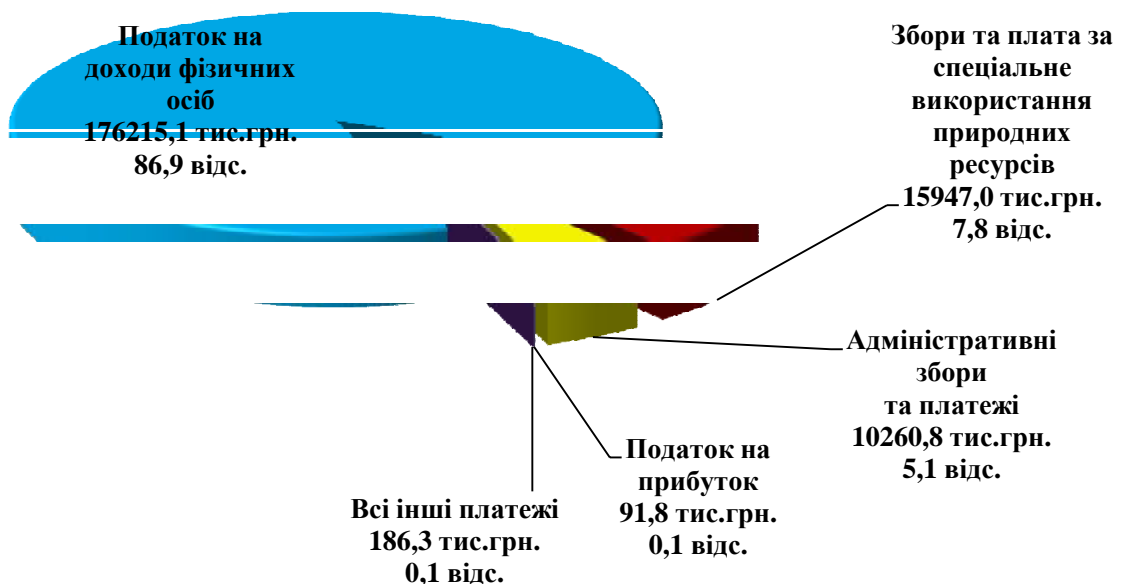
Податок на доходи фізичних осіб
176215,1 тис.грн.
86,9 відс.

Збори та плата за спеціальне використання природних ресурсів
15947,0 тис.грн.
7,8 відс.

Адміністративні збори та платежі
10260,8 тис.грн.
5,1 відс.

Податок на прибуток
91,8 тис.грн.
0,1 відс.

Всі інші платежі
186,3 тис.грн.
0,1 відс.